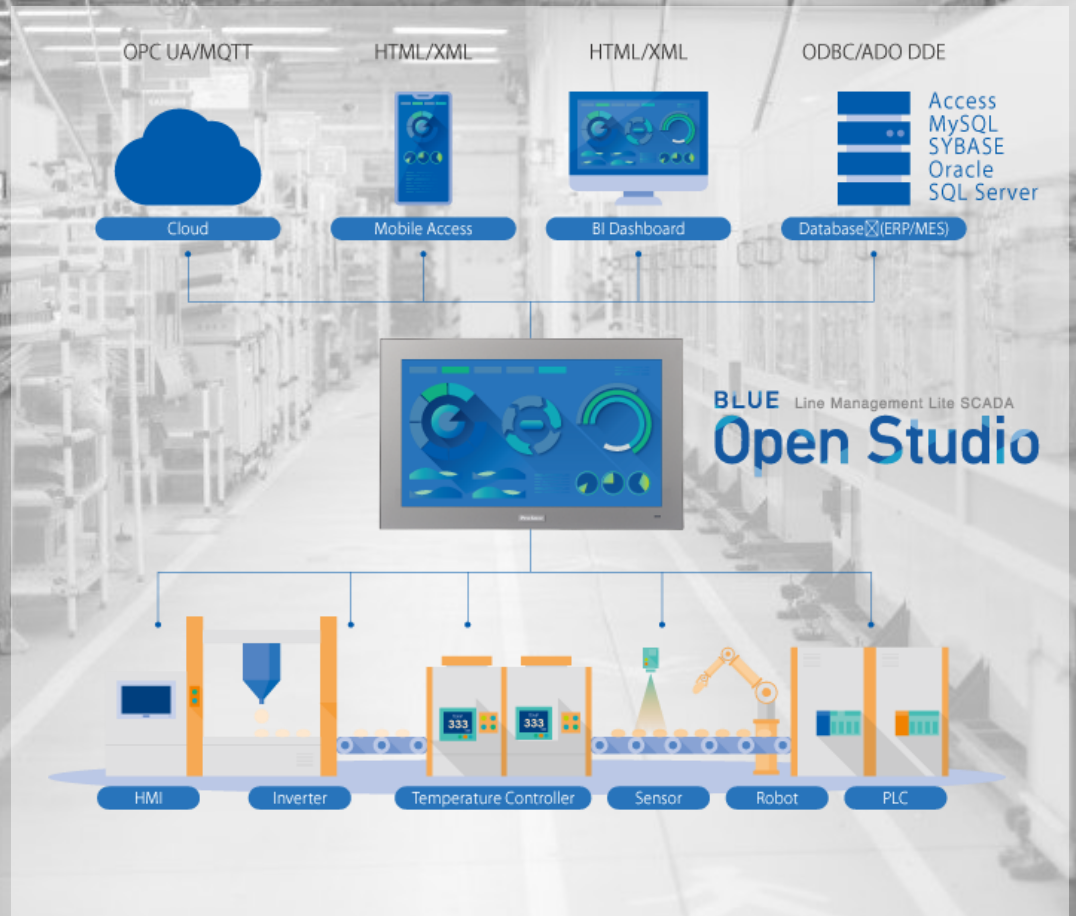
OPC UA/MQTT

HTML/XML

HTML/XML

ODBC/ADO DDE

Access
MySQL
SYBASE
Oracle
SQL Server

Cloud

Mobile Access

BI Dashboard

Database☒(ERP/MES)

BLUE Line Management Lite SCADA
Open Studio

333

333

HMI

Inverter

Temperature Controller

Sensor

Robot

PLC